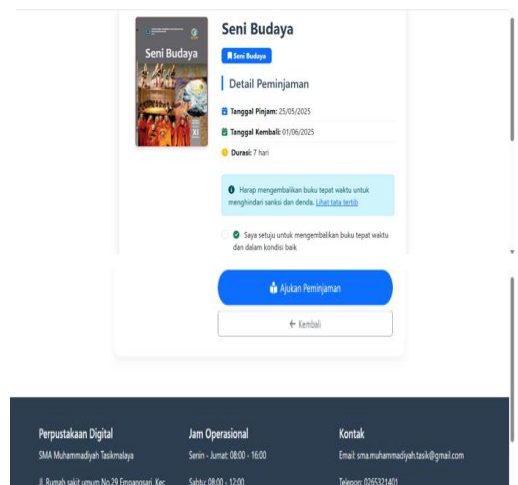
Seni Budaya

Seni Budaya

Seni Budaya

Detail Peminjaman

Tanggal Pinjam: 25/05/2025

Tanggal Kembali: 01/06/2025

Durasi: 7 hari

Harap mengembalikan buku tepat waktu untuk menghindari sanksi dan denda. Lihat tata tertib

Saya setuju untuk mengembalikan buku tepat waktu dan dalam kondisi baik

Ajukan Peminjaman

← Kembali

Perpustakaan Digital

SMA Muhammadiyah Tasikmalaya

Jl. Rumah sakit umum No.29 Empangsari, Kec. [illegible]

Jam Operasional

Senin - Jumat: 08:00 - 16:00

Sabtu: 08:00 - 12:00

Kontak

Email: sma.muhammadiyah.tasik@gmail.com

Telepon: 0265321401